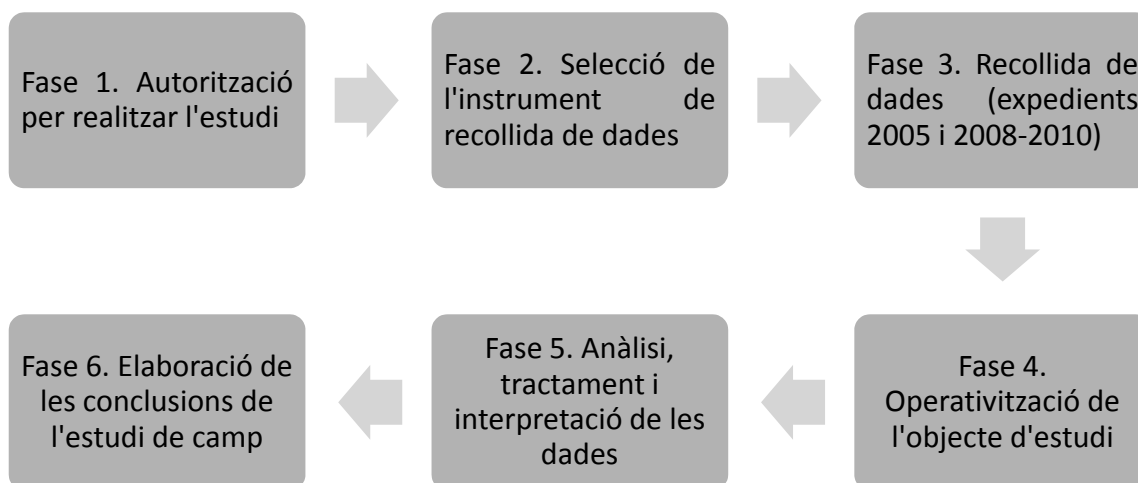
Fase 1. Autorització per realitzar l'estudi

Fase 2. Selecció de l'instrument de recollida de dades

Fase 3. Recollida de dades (expedients 2005 i 2008-2010)

Fase 4. Operativització de l'objecte d'estudi

Fase 5. Anàlisi, tractament i interpretació de les dades

Fase 6. Elaboració de les conclusions de l'estudi de camp